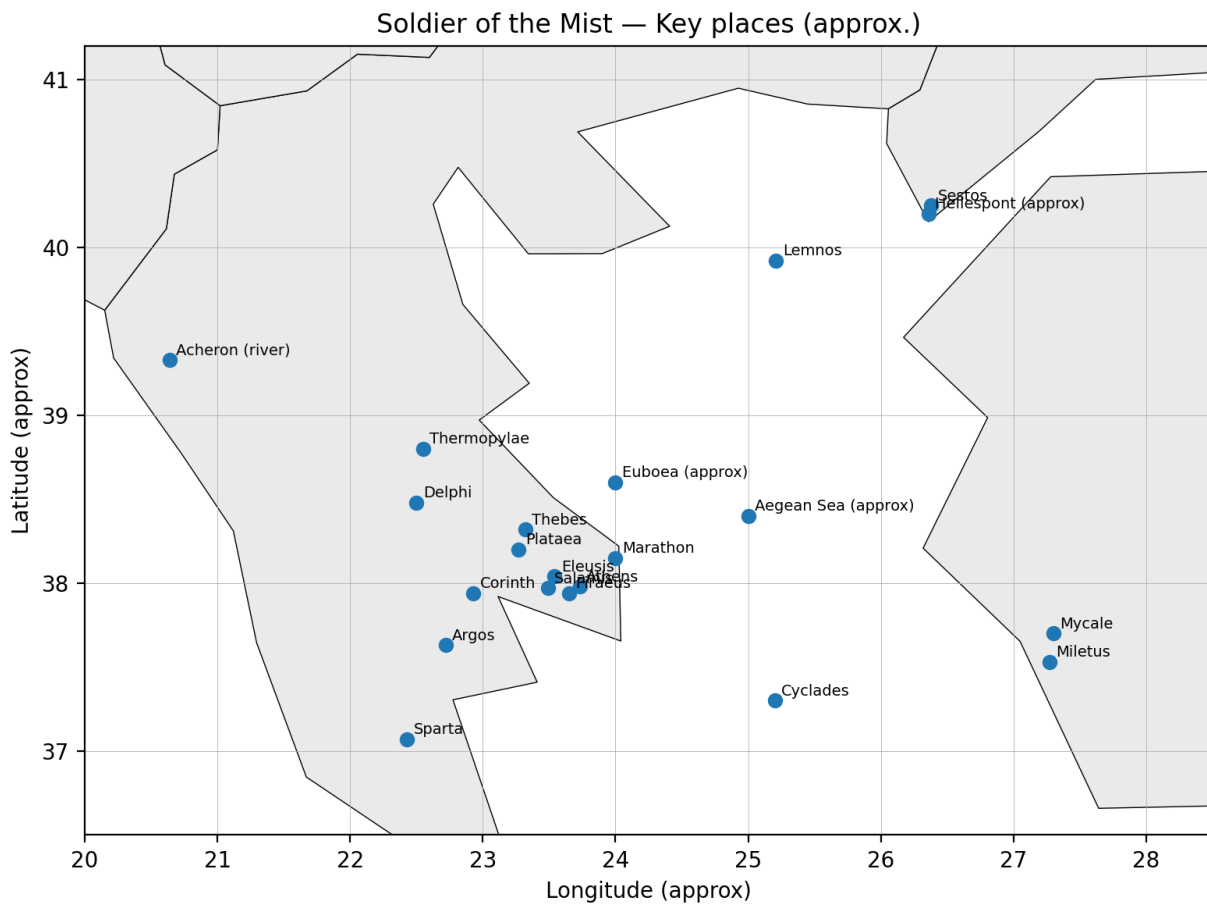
Soldier of the Mist — Key places (approx.)

Latitude (approx)

Longitude (approx)

41
40
39
38
37

20
21
22
23
24
25
26
27
28

Sestos
Hellespont (approx)
Lemnos
Acheron (river)
Thermopylae
Euboea (approx)
Delphi
Aegean Sea (approx)
Thebes
Plataea
Marathon
Eleusis
Salamis
Athens
Piraeus
Corinth
Argos
Mycale
Miletus
Cyclades
Sparta